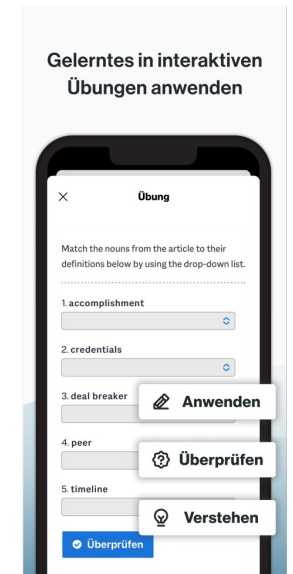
Gelerntes in interaktiven Übungen anwenden

×

Übung

Match the nouns from the article to their definitions below by using the drop-down list.

1. accomplishment

2. credentials

3. deal breaker

Anwenden

4. peer

Überprüfen

5. timeline

Verstehen

Überprüfen